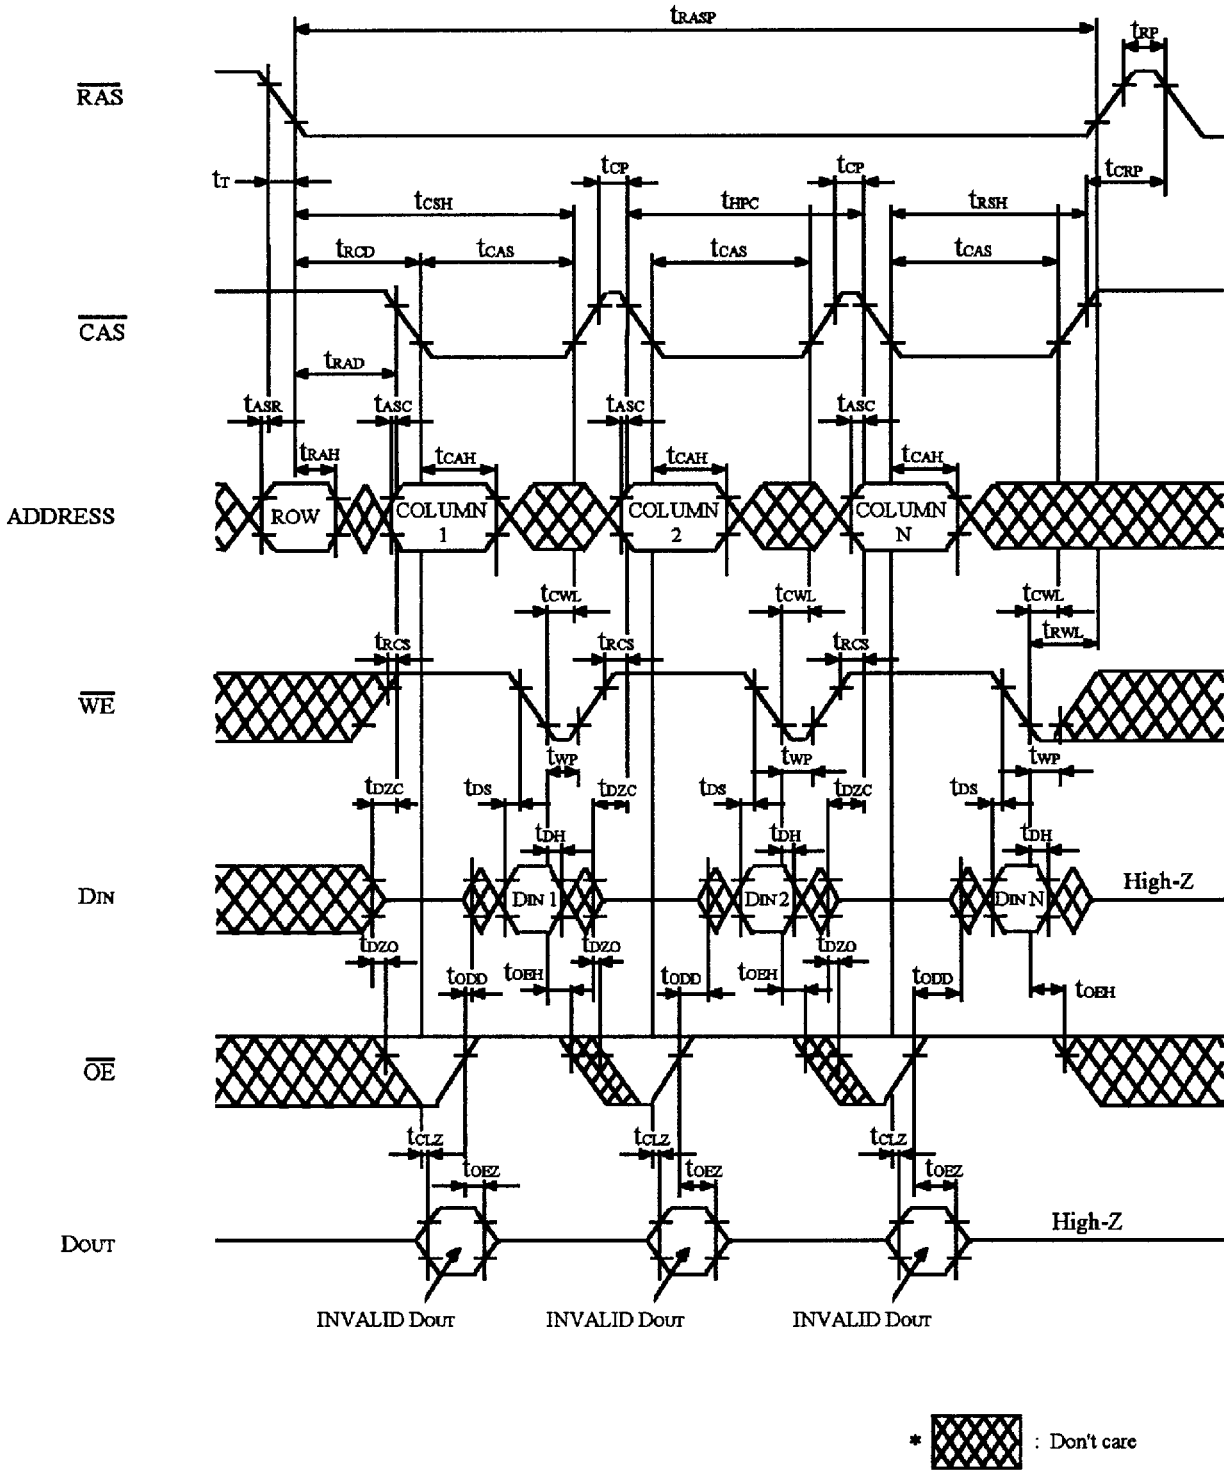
$t_{RASP}$

$t_{RP}$

$\overline{RAS}$

$t_T$

$t_{CP}$

$t_{CP}$

$t_{CRP}$

$t_{CSH}$

$t_{HPC}$

$t_{RSH}$

$t_{RCD}$

$t_{CAS}$

$t_{CAS}$

$t_{CAS}$

$\overline{CAS}$

$t_{RAD}$

$t_{ASR}$

$t_{ASC}$

$t_{ASC}$

$t_{ASC}$

$t_{RAH}$

$t_{CAH}$

$t_{CAH}$

$t_{CAH}$

ADDRESS

ROW

COLUMN 1

COLUMN 2

COLUMN N

$t_{CWL}$

$t_{CWL}$

$t_{CWL}$

$t_{RWL}$

$t_{RCS}$

$t_{RCS}$

$t_{RCS}$

$\overline{WE}$

$t_{WP}$

$t_{WP}$

$t_{WP}$

$t_{DZC}$

$t_{DS}$

$t_{DZC}$

$t_{DS}$

$t_{DZC}$

$t_{DS}$

$t_{DH}$

$t_{DH}$

$t_{DH}$

DIN

DIN 1

DIN 2

DIN N

High-Z

$t_{DZO}$

$t_{DZO}$

$t_{DZO}$

$t_{ODD}$

$t_{OEH}$

$t_{ODD}$

$t_{OEH}$

$t_{ODD}$

$t_{OEH}$

$\overline{OE}$

$t_{CLZ}$

$t_{CLZ}$

$t_{CLZ}$

$t_{OEZ}$

$t_{OEZ}$

$t_{OEZ}$

DOUT

High-Z

INVALID DOUT

INVALID DOUT

INVALID DOUT

* : Don't care